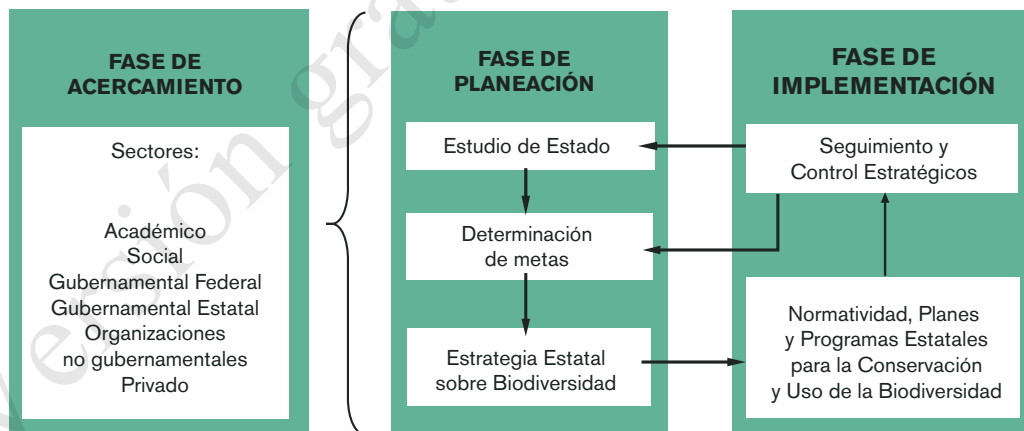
FASE DE ACERCAMIENTO

Sectores:

Académico
Social
Gubernamental Federal
Gubernamental Estatal
Organizaciones no gubernamentales
Privado

FASE DE PLANEACIÓN

Estudio de Estado

Determinación de metas

Estrategia Estatal sobre Biodiversidad

FASE DE IMPLEMENTACIÓN

Seguimiento y Control Estratégicos

Normatividad, Planes y Programas Estatales para la Conservación y Uso de la Biodiversidad

Versión gra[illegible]